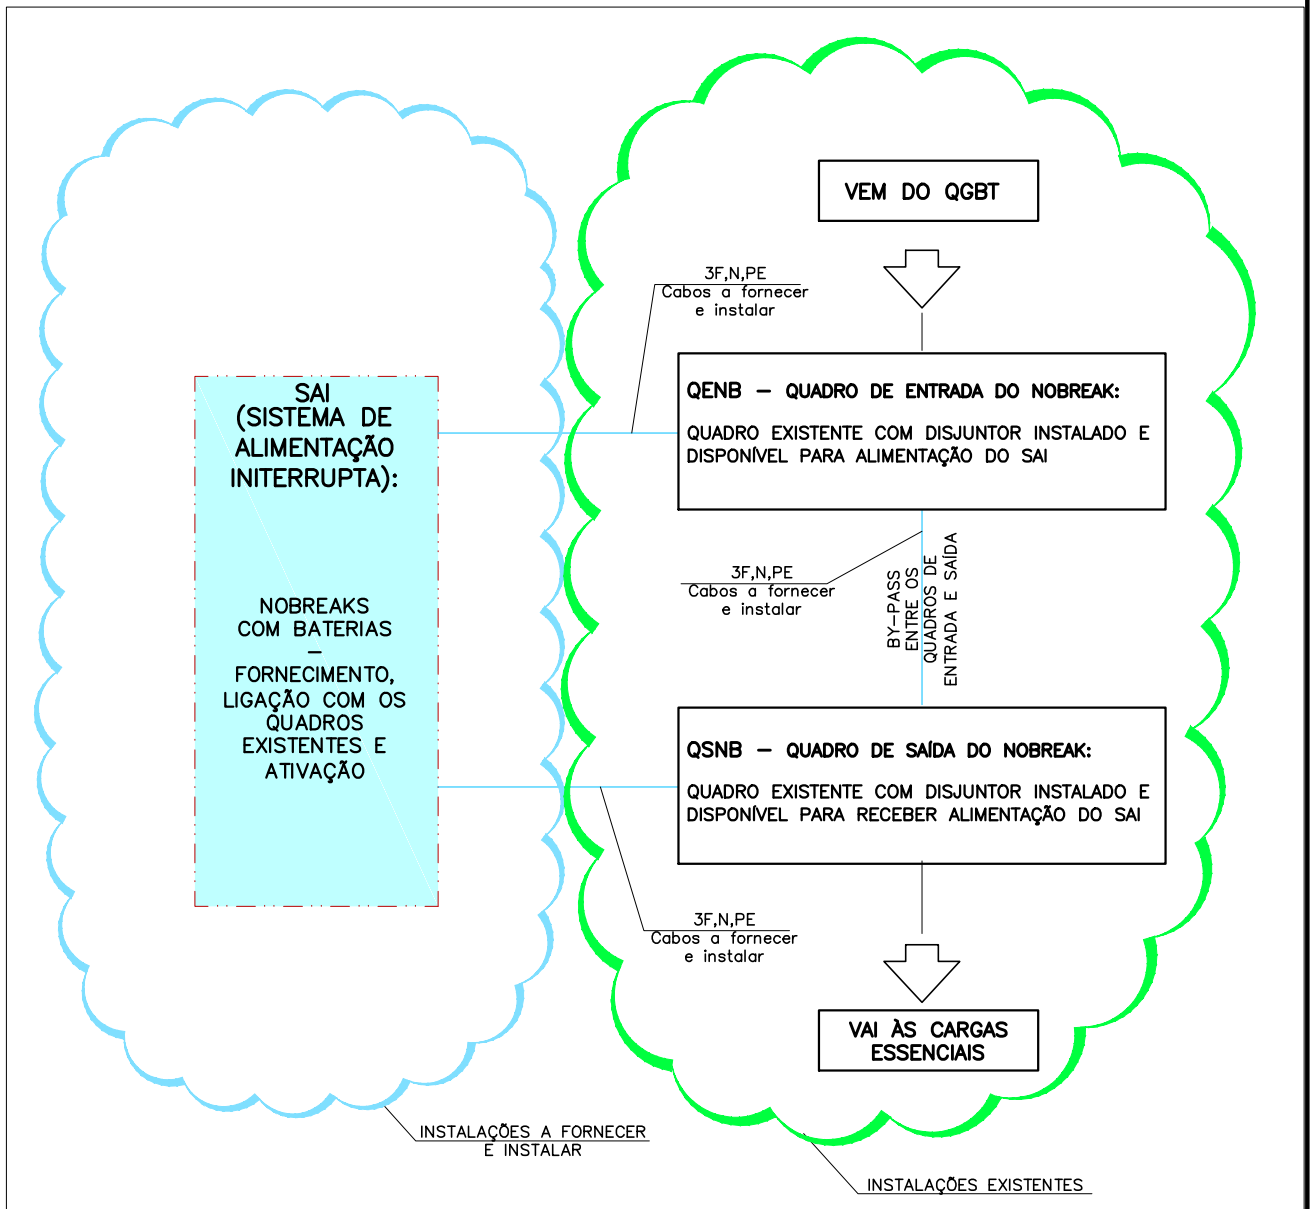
VEM DO QGBT

3F,N,PE
Cabos a fornecer
e instalar

SAI
(SISTEMA DE
ALIMENTAÇÃO
ININTERRUPTA):

NOBREAKS
COM BATERIAS
–
FORNECIMENTO,
LIGAÇÃO COM OS
QUADROS
EXISTENTES E
ATIVAÇÃO

QENB – QUADRO DE ENTRADA DO NOBREAK:

QUADRO EXISTENTE COM DISJUNTOR INSTALADO E DISPONÍVEL PARA ALIMENTAÇÃO DO SAI

3F,N,PE
Cabos a fornecer
e instalar

BY-PASS
ENTRE OS
QUADROS DE
ENTRADA E SAÍDA

QSNB – QUADRO DE SAÍDA DO NOBREAK:

QUADRO EXISTENTE COM DISJUNTOR INSTALADO E DISPONÍVEL PARA RECEBER ALIMENTAÇÃO DO SAI

3F,N,PE
Cabos a fornecer
e instalar

VAI ÀS CARGAS
ESSENCIAIS

INSTALAÇÕES A FORNECER
E INSTALAR

INSTALAÇÕES EXISTENTES